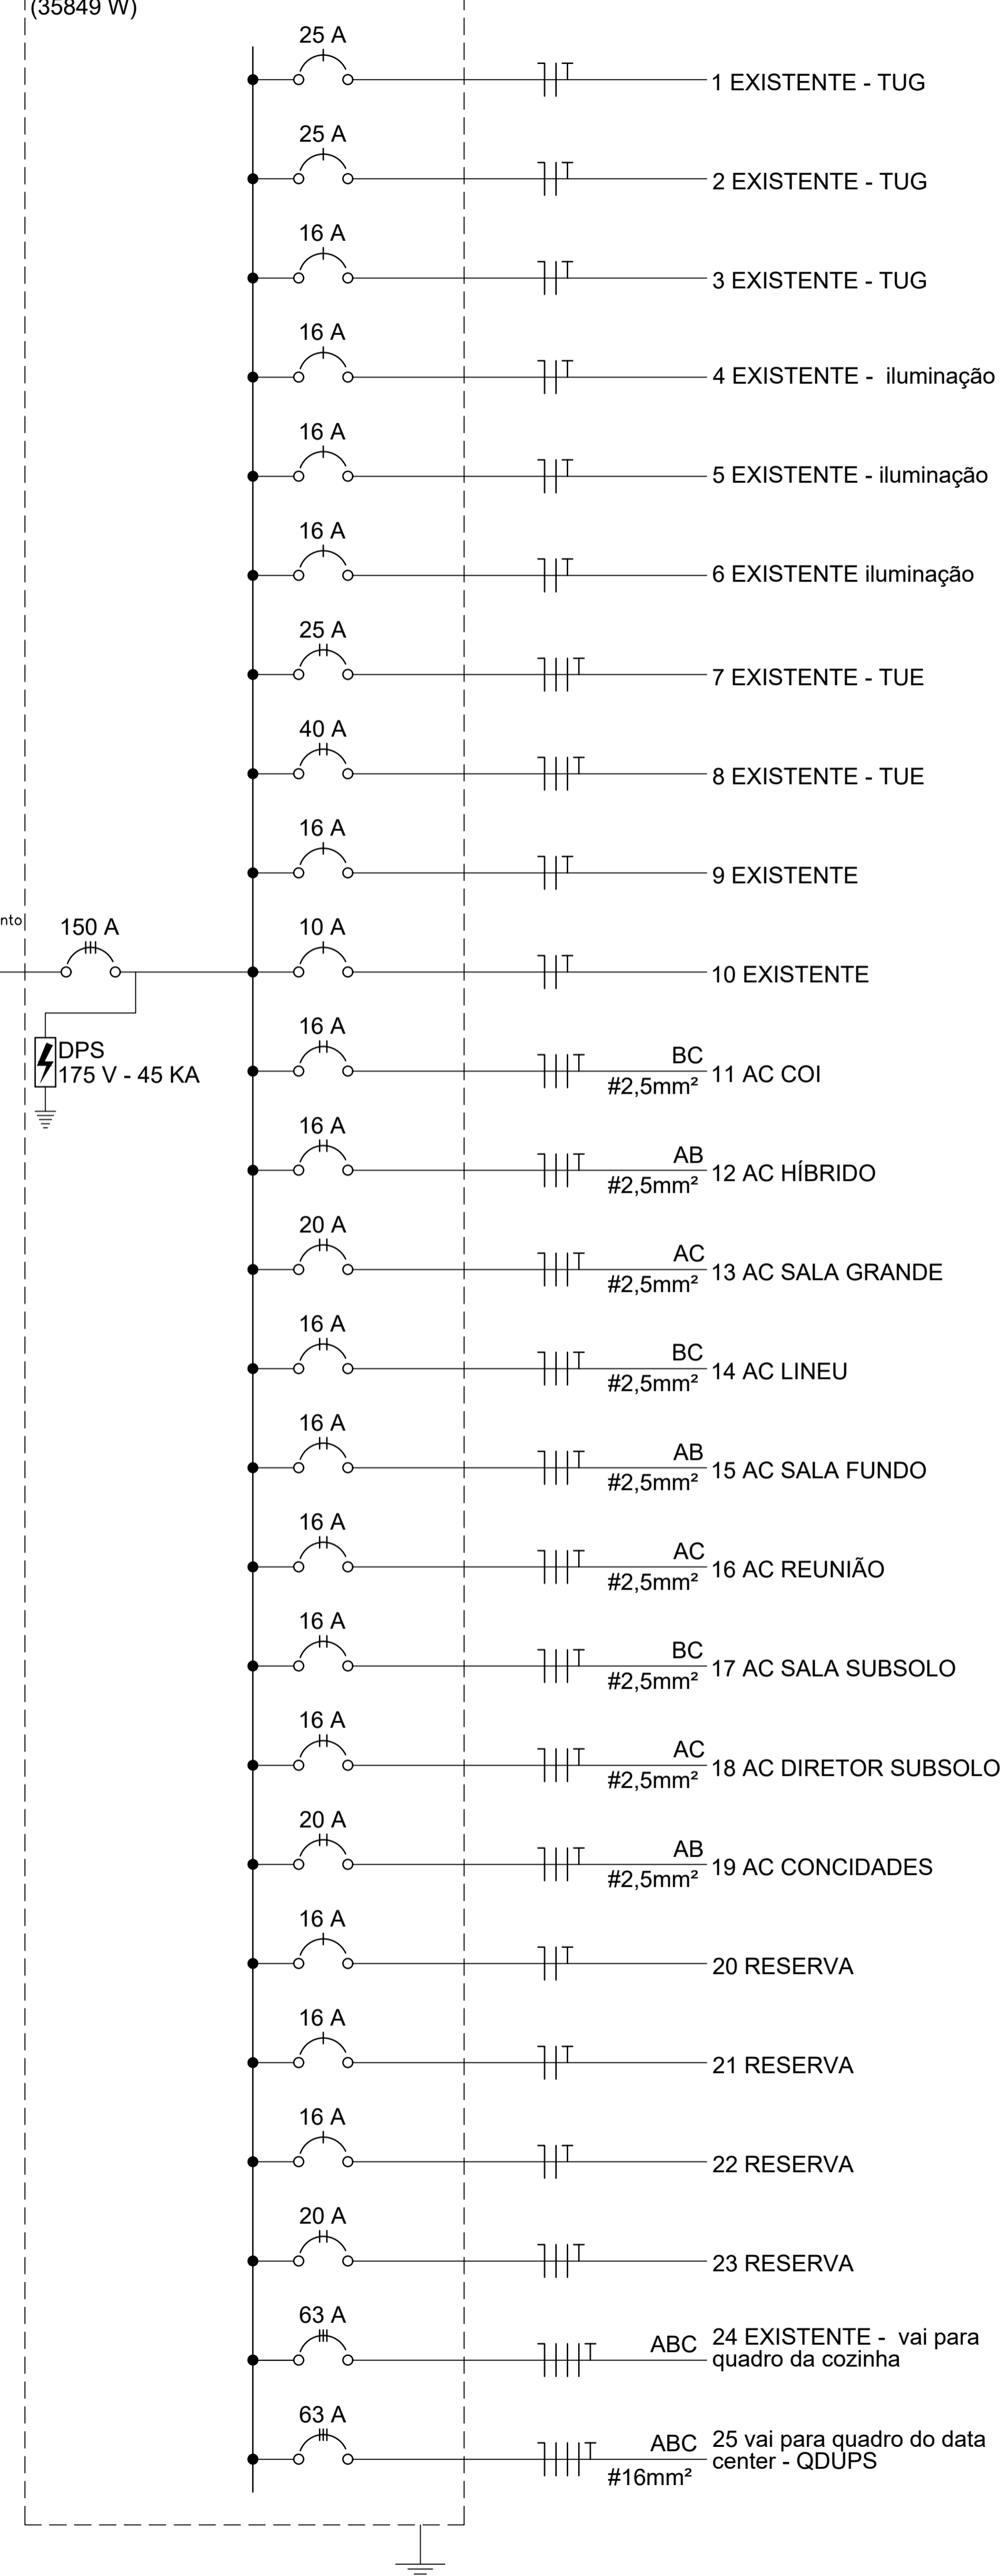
(35849 W)

25 A
1 EXISTENTE - TUG

25 A
2 EXISTENTE - TUG

16 A
3 EXISTENTE - TUG

16 A
4 EXISTENTE - iluminação

16 A
5 EXISTENTE - iluminação

16 A
6 EXISTENTE iluminação

25 A
7 EXISTENTE - TUE

40 A
8 EXISTENTE - TUE

16 A
9 EXISTENTE

nto
150 A
10 A
10 EXISTENTE

DPS
175 V - 45 KA

16 A
BC
#2,5mm²
11 AC COI

16 A
AB
#2,5mm²
12 AC HÍBRIDO

20 A
AC
#2,5mm²
13 AC SALA GRANDE

16 A
BC
#2,5mm²
14 AC LINEU

16 A
AB
#2,5mm²
15 AC SALA FUNDO

16 A
AC
#2,5mm²
16 AC REUNIÃO

16 A
BC
#2,5mm²
17 AC SALA SUBSOLO

16 A
AC
#2,5mm²
18 AC DIRETOR SUBSOLO

20 A
AB
#2,5mm²
19 AC CONCIDADES

16 A
20 RESERVA

16 A
21 RESERVA

16 A
22 RESERVA

20 A
23 RESERVA

63 A
ABC
24 EXISTENTE - vai para quadro da cozinha

63 A
ABC
#16mm²
25 vai para quadro do data center - QDUPS